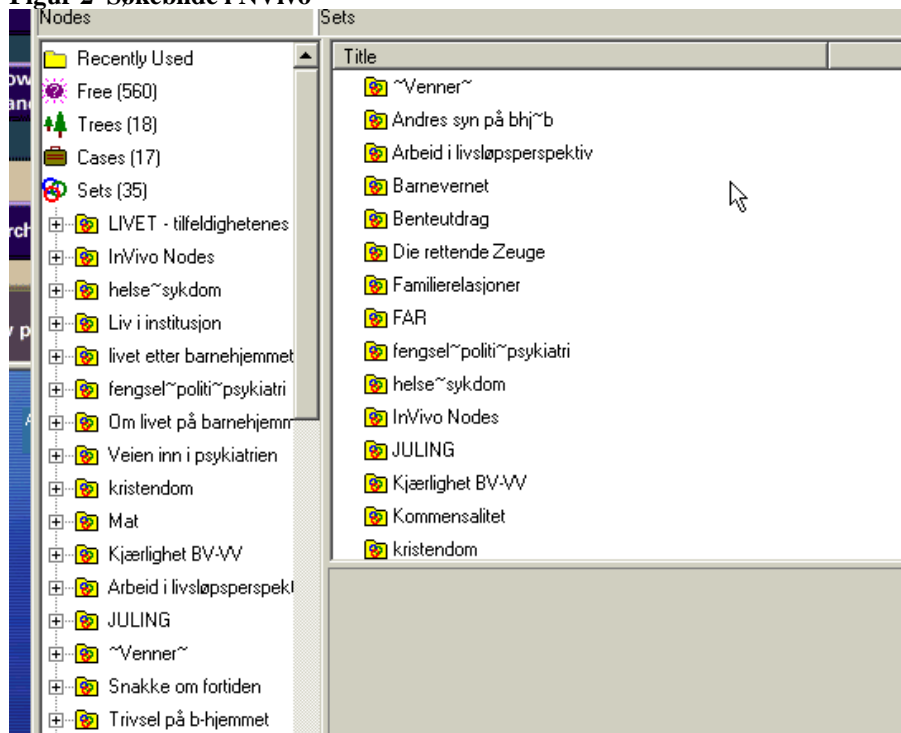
Figur 2 Søkebilde i NVivo

Nodes

Sets

Recently Used
Free (560)
Trees (18)
Cases (17)
Sets (35)
LIVET - tilfeldighetenes
InVivo Nodes
helse~sykdom
Liv i institusjon
livet etter barnehjemmet
fengsel~politi~psykiatri
Om livet på barnehjemm
Veien inn i psykiatrien
kristendom
Mat
Kjærlighet BV-VV
Arbeid i livsløpsperspekt
JULING
~Venner~
Snakke om fortiden
Trivsel på b-hjemmet

Title
~Venner~
Andres syn på bhj~b
Arbeid i livsløpsperspektiv
Barnevernet
Benteutdrag
Die rettende Zeuge
Familierelasjoner
FAR
fengsel~politi~psykiatri
helse~sykdom
InVivo Nodes
JULING
Kjærlighet BV-VV
Kommensalitet
kristendom